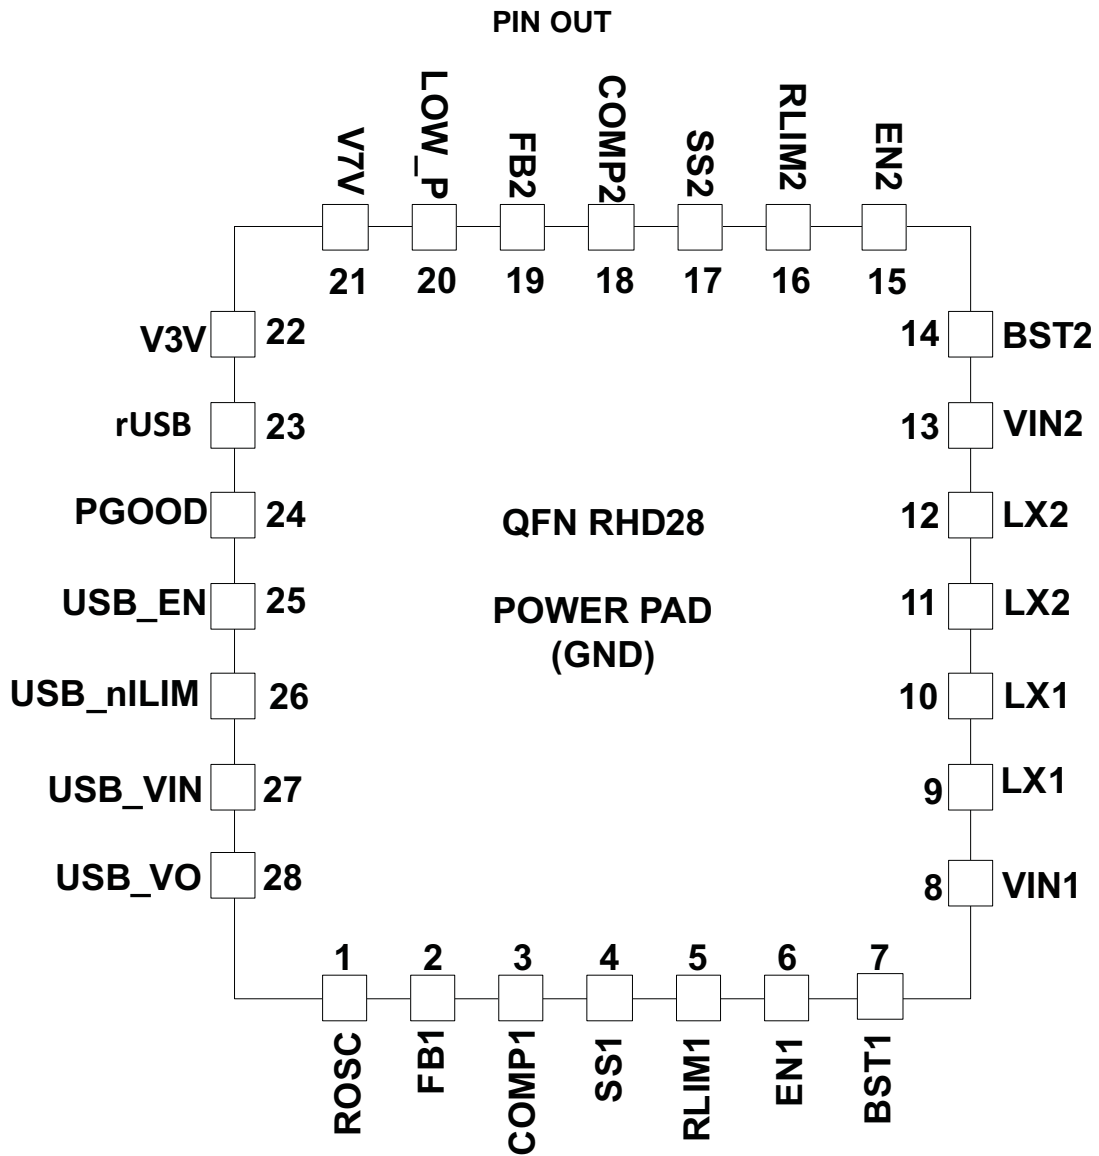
PIN OUT

V7V
LOW_P
FB2
COMP2
SS2
RLIM2
EN2

21 20 19 18 17 16 15

V3V 22
rUSB 23
PGOOD 24
USB_EN 25
USB_nILIM 26
USB_VIN 27
USB_VO 28

14 BST2
13 VIN2
12 LX2
11 LX2
10 LX1
9 LX1
8 VIN1

QFN RHD28

POWER PAD
(GND)

1 2 3 4 5 6 7

ROSC
FB1
COMP1
SS1
RLIM1
EN1
BST1